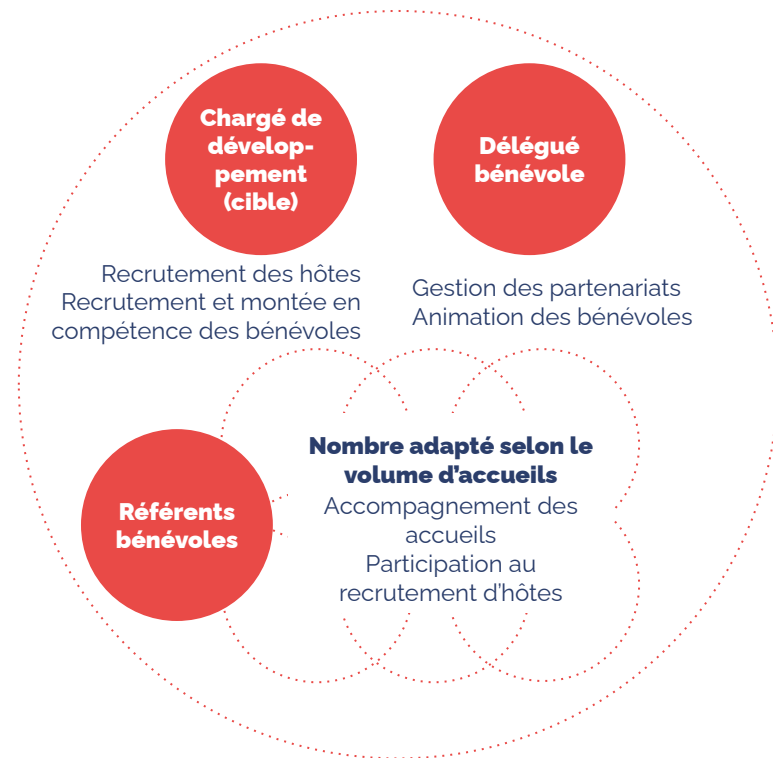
Chargé de développement (cible)

Recrutement des hôtes
Recrutement et montée en compétence des bénévoles

Délégué bénévole

Gestion des partenariats
Animation des bénévoles

Référents bénévoles

Nombre adapté selon le volume d’accueils
Accompagnement des accueils
Participation au recrutement d'hôtes